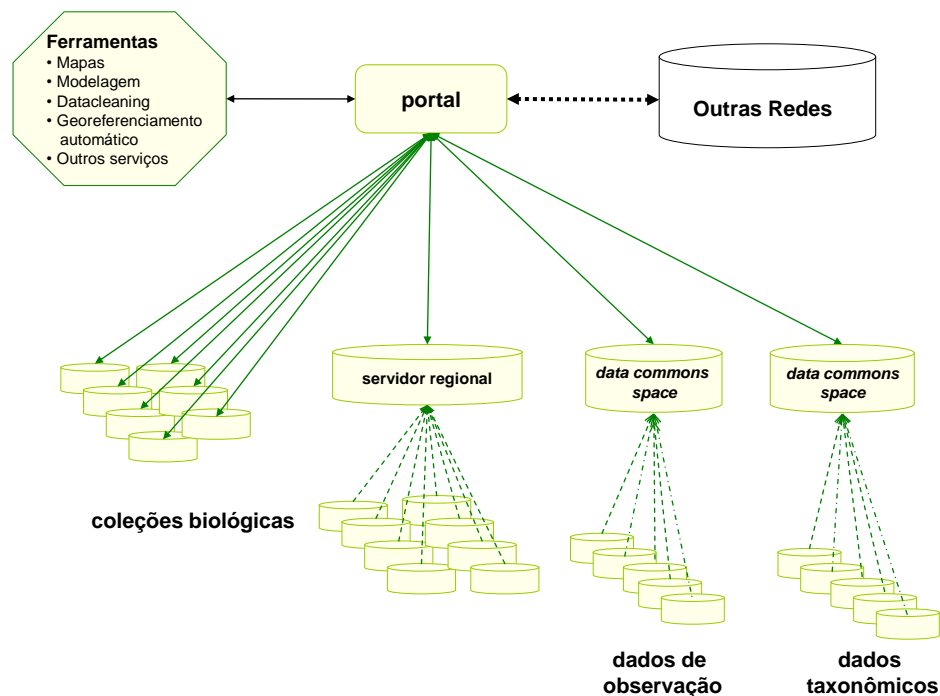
Ferramentas
• Mapas
• Modelagem
• Datacleaning
• Georeferenciamento automático
• Outros serviços

portal

Outras Redes

servidor regional

data commons space

data commons space

coleções biológicas

dados de observação

dados taxonômicos